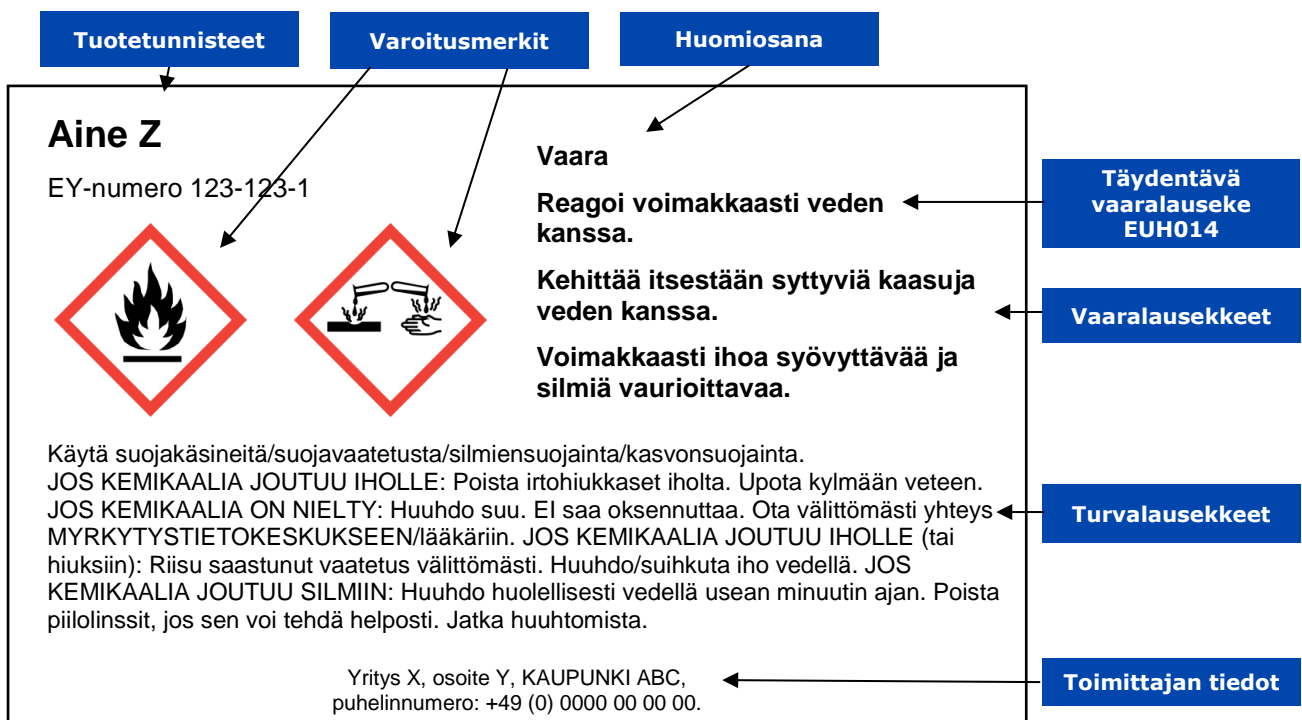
Tuotetunnisteet

Varoitusmerkit

Huomiosana

Aine Z

EY-numero 123-123-1

Vaara

Reagoi voimakkaasti veden kanssa.

Kehittää itsestään syttyviä kaasuja veden kanssa.

Voimakkaasti ihoa syövyttävää ja silmiä vaurioittavaa.

Täydentävä vaaralauseke EUH014

Vaaralausekkeet

Käytä suojakäsineitä/suojavaatetusta/silmiensuojainta/kasvonsuojainta. JOS KEMIKAALIA JOUTUU IHOLLE: Poista irtohiukkaset iholta. Upota kylmään veteen. JOS KEMIKAALIA ON NIELTY: Huuhdo suu. EI saa oksennuttaa. Ota välittömästi yhteys MYRKYTYSTIETOKESKUKSEEN/lääkäriin. JOS KEMIKAALIA JOUTUU IHOLLE (tai hiuksiin): Riisu saastunut vaatetus välittömästi. Huuhdo/suihkuta iho vedellä. JOS KEMIKAALIA JOUTUU SILMIIN: Huuhdo huolellisesti vedellä usean minuutin ajan. Poista piilolinssit, jos sen voi tehdä helposti. Jatka huuhtomista.

Turvalausekkeet

Yritys X, osoite Y, KAUPUNKI ABC, puhelinnumero: +49 (0) 0000 00 00 00.

Toimittajan tiedot